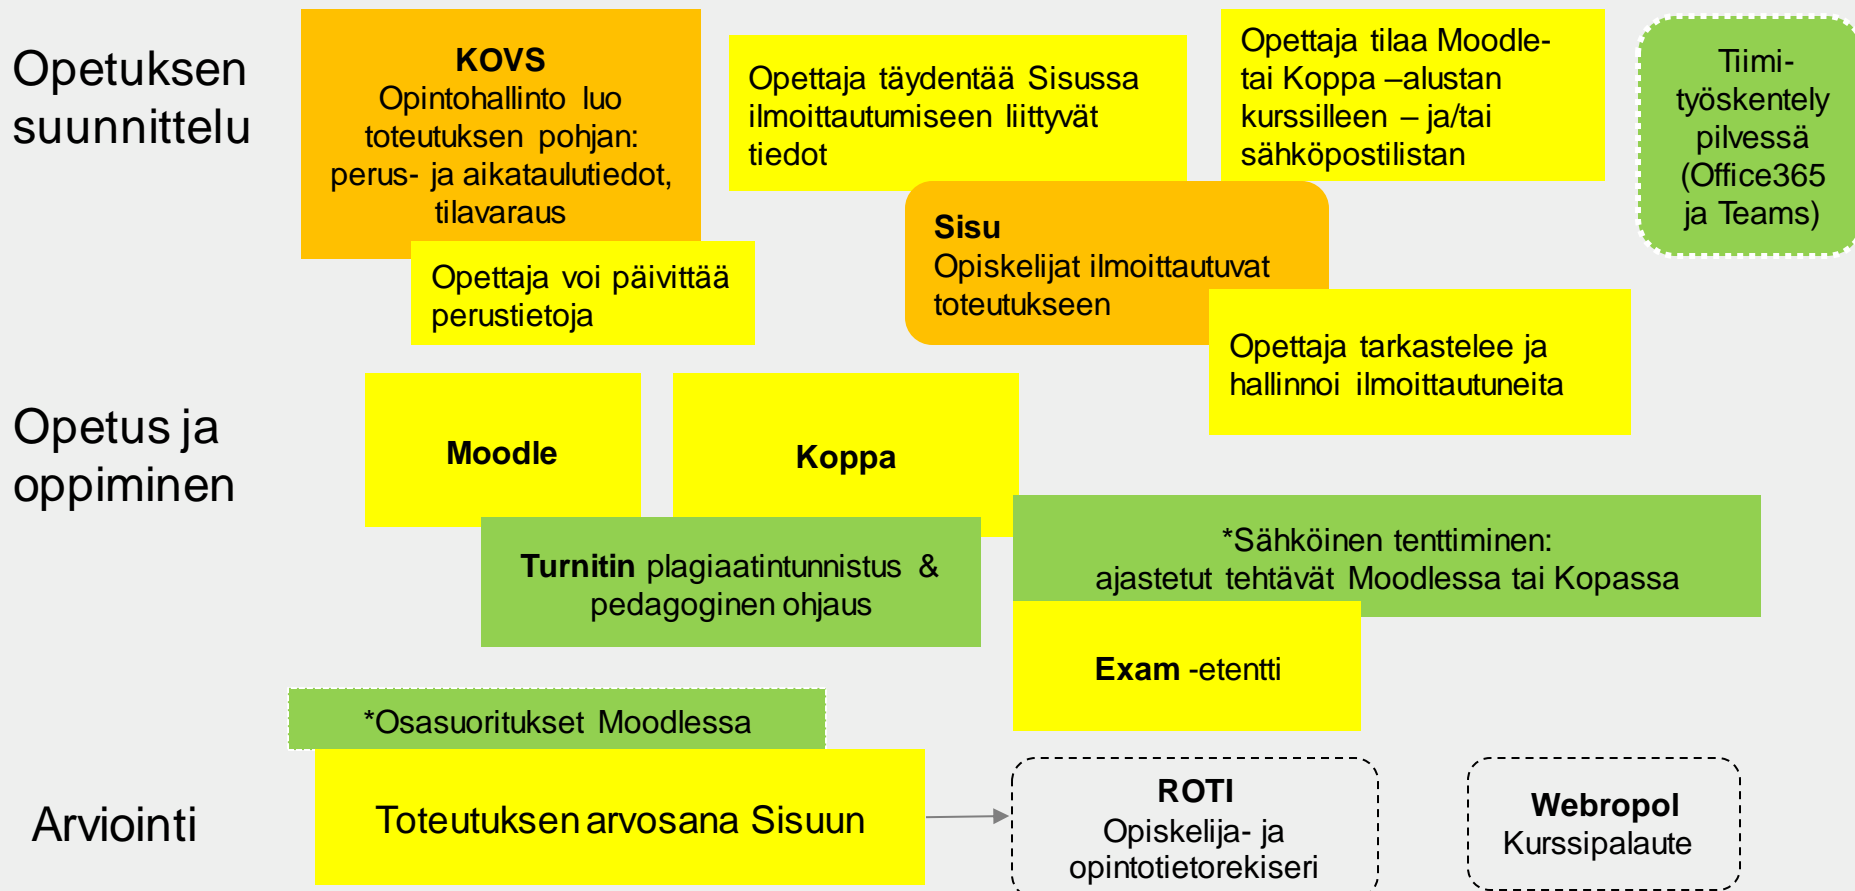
Opetuksen suunnittelu

KOVS
Opintohallinto luo toteutuksen pohjan: perus- ja aikataulutiedot, tilavaraus

Opettaja voi päivittää perustietoja

Opettaja täydentää Sisussa ilmoittautumiseen liittyvät tiedot

Opettaja tilaa Moodle- tai Koppa –alustan kurssilleen – ja/tai sähköpostilistan

Tiimi-työskentely pilvessä (Office365 ja Teams)

Sisu
Opiskelijat ilmoittautuvat toteutukseen

Opettaja tarkastelee ja hallinnoi ilmoittautuneita

Opetus ja oppiminen

Moodle

Koppa

Turnitin plagiaatintunnistus & pedagoginen ohjaus

*Sähköinen tenttiminen: ajastetut tehtävät Moodlessa tai Kopassa

Exam -etentti

*Osasuoritukset Moodlessa

Arviointi

Toteutuksen arvosana Sisuun

ROTI
Opiskelija- ja opintotietorekiseri

Webropol
Kurssipalaute